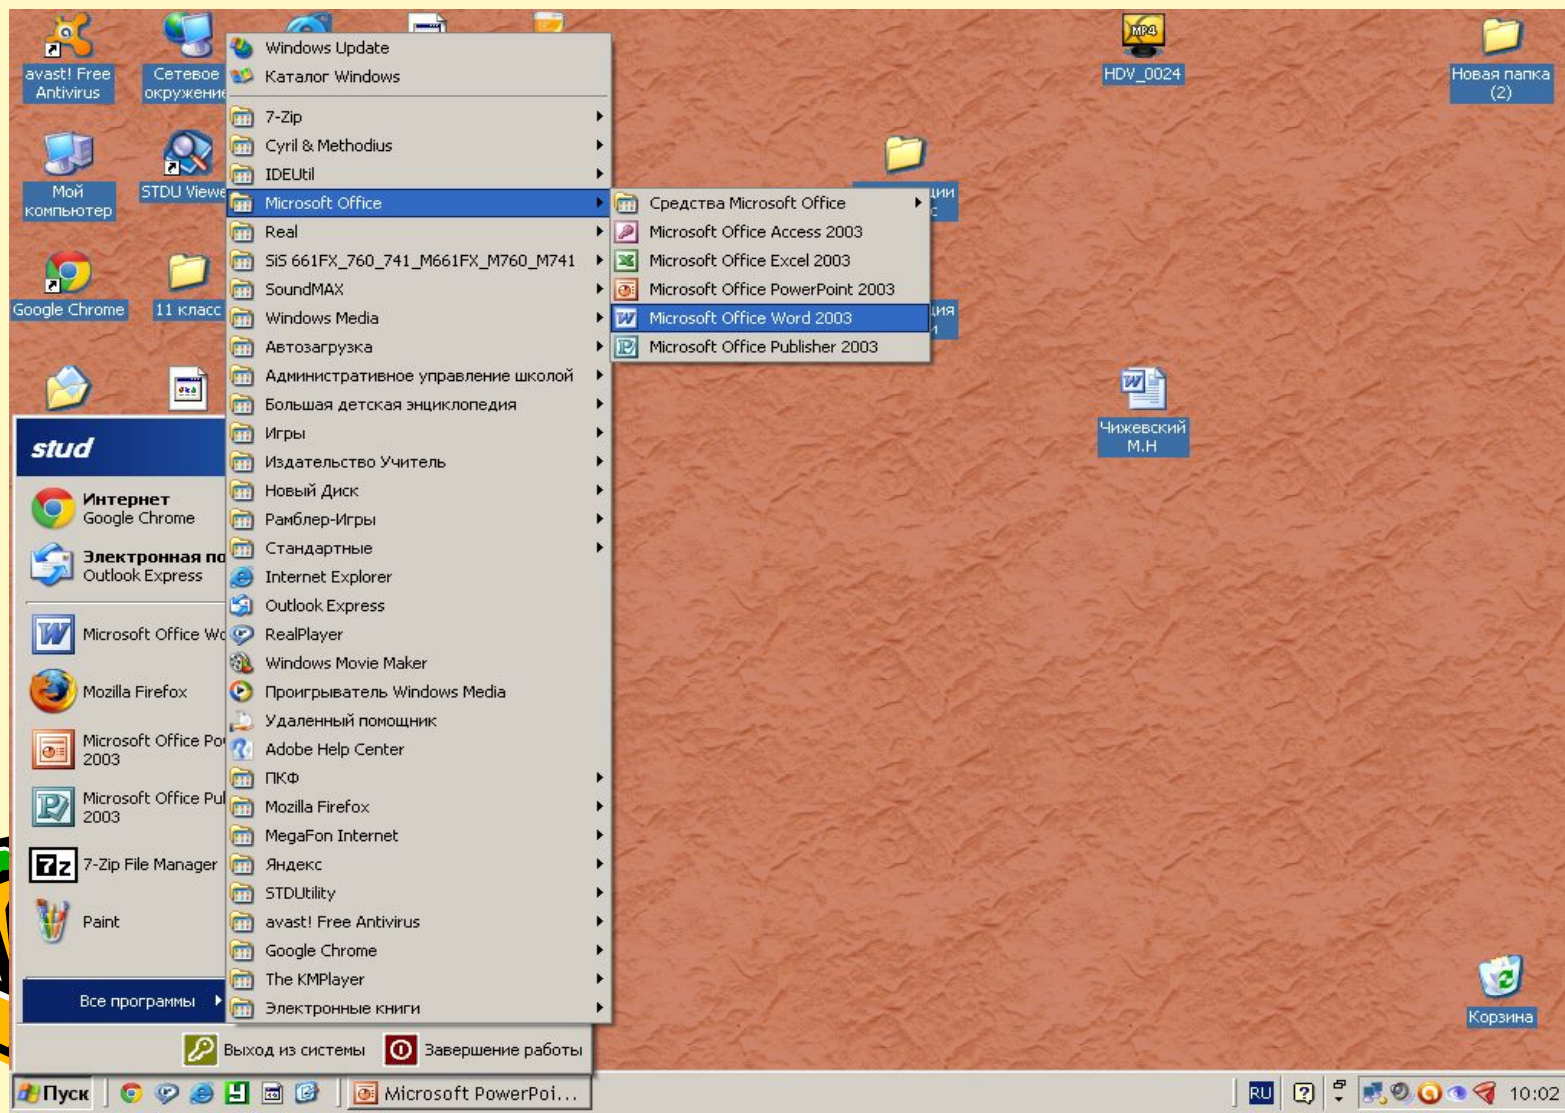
avast! Free Antivirus

Сетевое окружени

Мой компьютер

STDU Viewe

Google Chrome

11 класс

HDV_0024

Новая папка (2)

ции

ция

Чижевский М.Н

Корзина

stud

Интернет
Google Chrome

Электронная по
Outlook Express

Microsoft Office Wo

Mozilla Firefox

Microsoft Office Po 2003

Microsoft Office Pu 2003

7-Zip File Manager

Paint

Все программы

Windows Update
Каталог Windows
7-Zip
Cyril & Methodius
IDEUtil
Microsoft Office
Real
SiS 661FX_760_741_M661FX_M760_M741
SoundMAX
Windows Media
Автозагрузка
Административное управление школой
Большая детская энциклопедия
Игры
Издательство Учитель
Новый Диск
Рамблер-Игры
Стандартные
Internet Explorer
Outlook Express
RealPlayer
Windows Movie Maker
Проигрыватель Windows Media
Удаленный помощник
Adobe Help Center
ПКФ
Mozilla Firefox
MegaFon Internet
Яндекс
STDUtility
avast! Free Antivirus
Google Chrome
The KMPlayer
Электронные книги

Средства Microsoft Office
Microsoft Office Access 2003
Microsoft Office Excel 2003
Microsoft Office PowerPoint 2003
Microsoft Office Word 2003
Microsoft Office Publisher 2003

Выход из системы
Завершение работы

Пуск
Microsoft PowerPoi...
RU
10:02